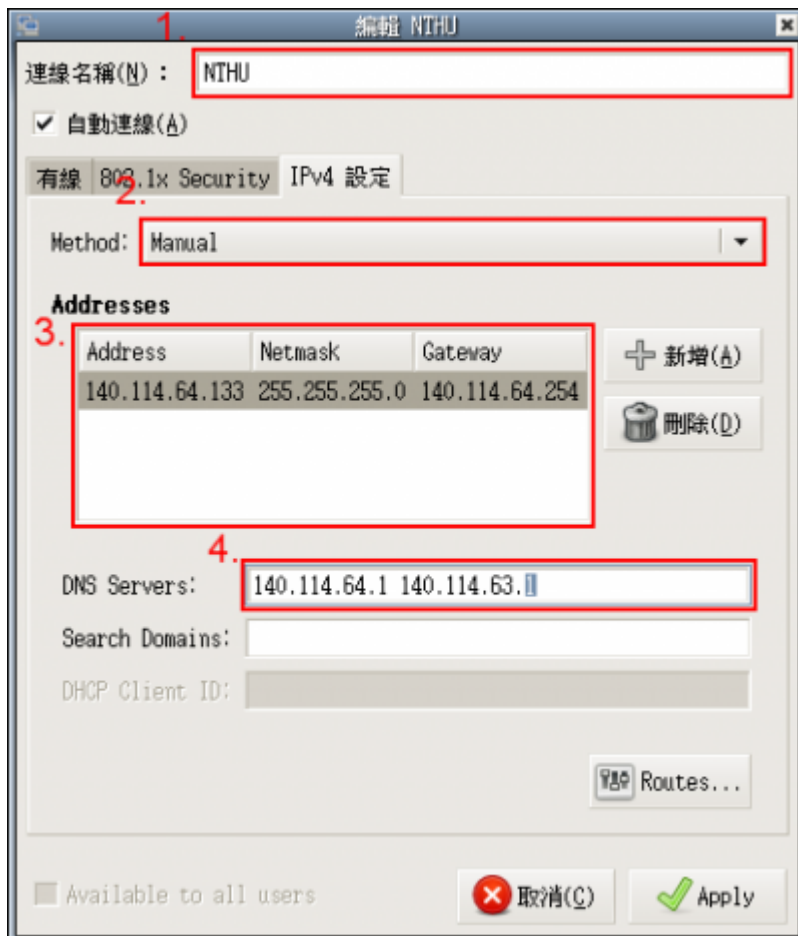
編輯 NTHU

1.

連線名稱(N)： NTHU

自動連線(A)

有線 802.1x Security IPv4 設定

2.

Method: Manual

Addresses

3.

| Address | Netmask | Gateway |
|---|---|---|
| 140.114.64.133 | 255.255.255.0 | 140.114.64.254 |

新增(A)

刪除(D)

4.

DNS Servers: 140.114.64.1 140.114.63.1

Search Domains:

DHCP Client ID:

Routes...

Available to all users

取消(C)

Apply